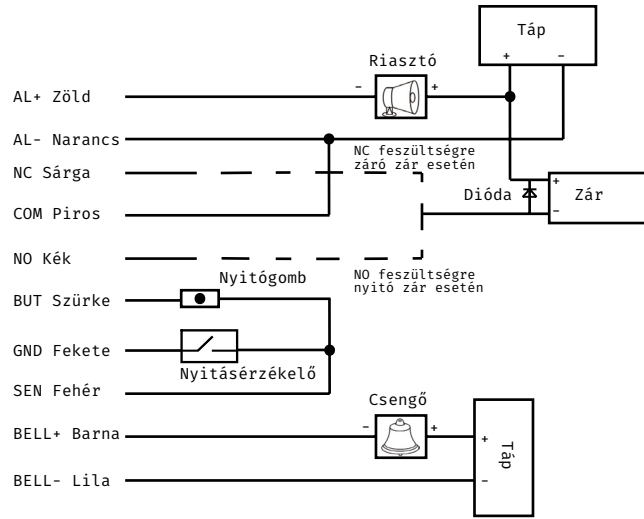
Táp
+ -
Riasztó
- +
AL+ Zöld
AL- Narancs
NC feszültségre záró zár esetén
NC Sárga
Dióda
+
-
Zár
COM Piros
NO Kék
NO feszültségre nyitó zár esetén
Nyitógomb
BUT Szürke
GND Fekete
Nyitásérzékelő
SEN Fehér
Csengő
- +
BELL+ Barna
+
Táp
-
BELL- Lila